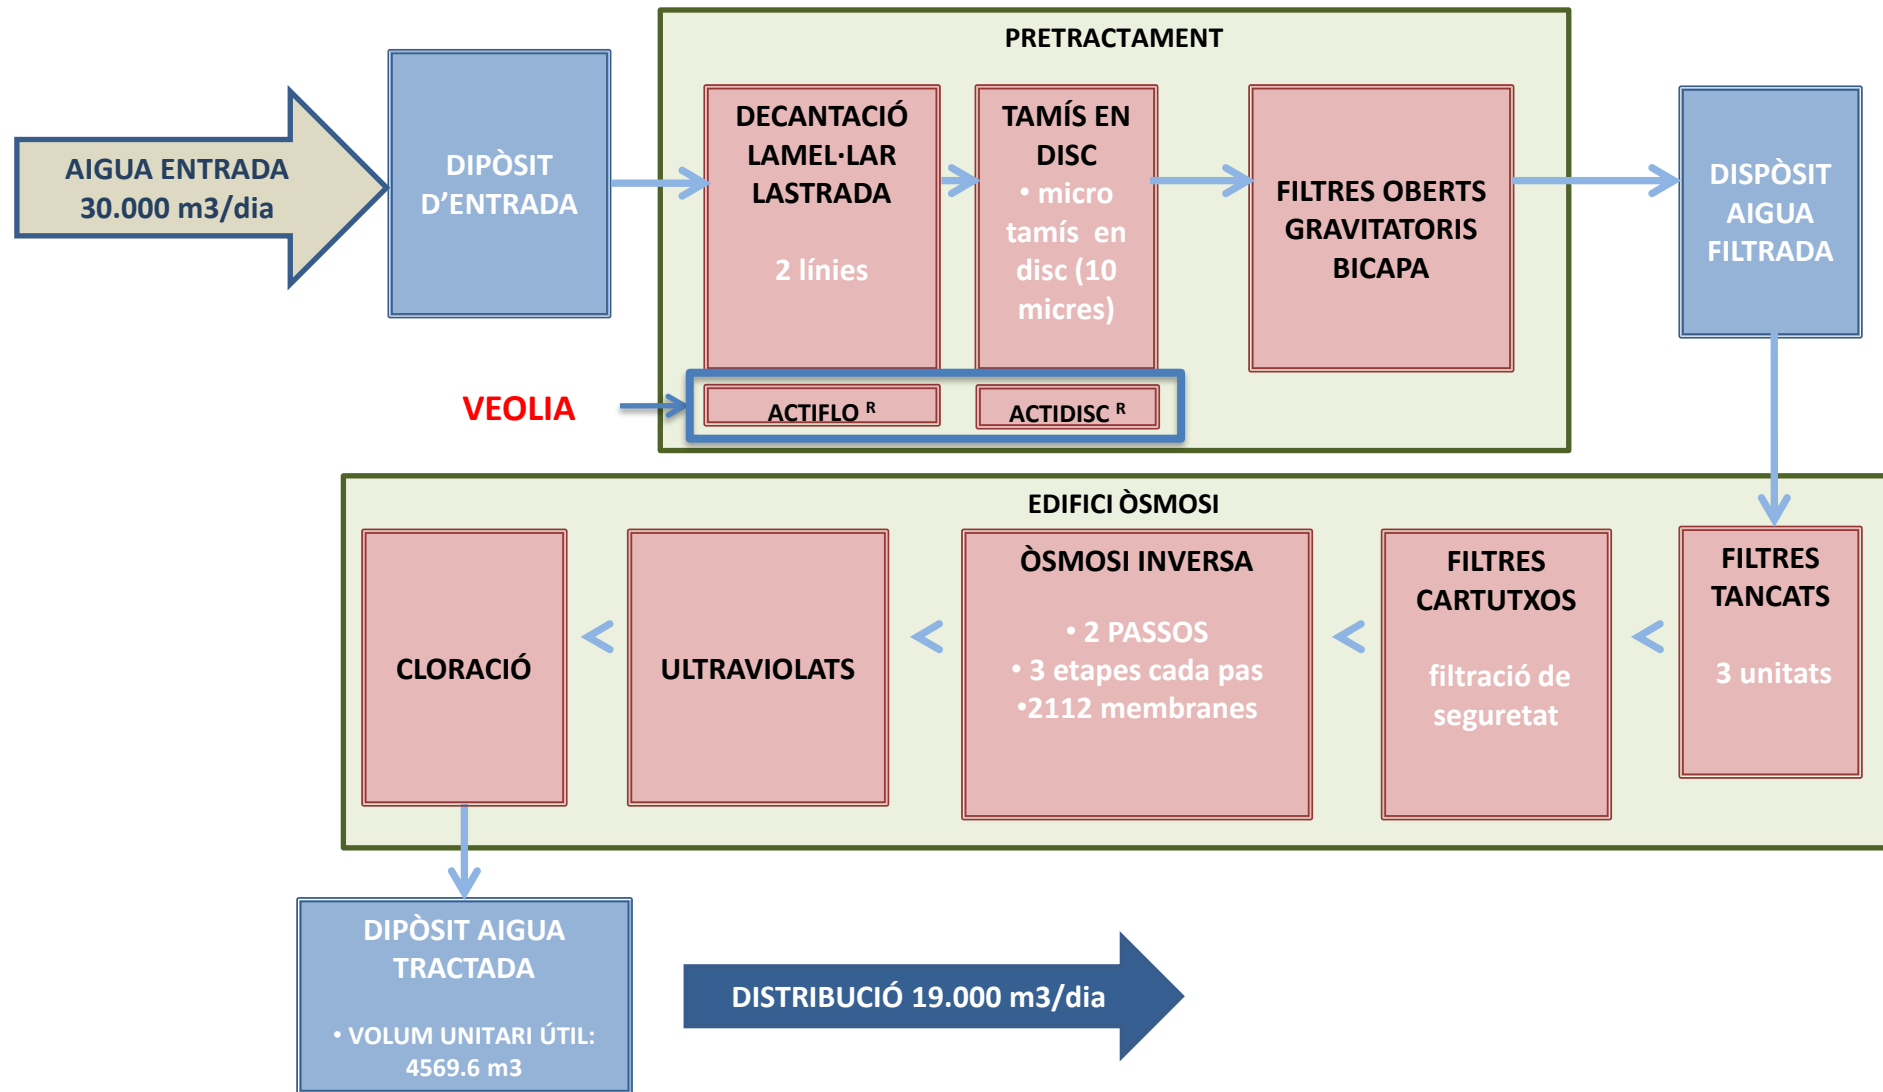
AIGUA ENTRADA
30.000 m3/dia

DIPÒSIT D'ENTRADA

PRETRACTAMENT

DECANTACIÓ LAMEL·LAR LASTRADA

2 línies

TAMÍS EN DISC
• micro tamís en disc (10 micres)

FILTRES OBERTS GRAVITATORIS BICAPA

DISPÒSIT AIGUA FILTRADA

VEOLIA

ACTIFLO $^R$

ACTIDISC $^R$

EDIFICI ÒSMOSI

FILTRES TANCATS

3 unitats

FILTRES CARTUTXOS

filtració de seguretat

ÒSMOSI INVERSA

• 2 PASSOS
• 3 etapes cada pas
•2112 membranes

ULTRAVIOLATS

CLORACIÓ

DIPÒSIT AIGUA TRACTADA

• VOLUM UNITARI ÚTIL: 4569.6 m3

DISTRIBUCIÓ 19.000 m3/dia